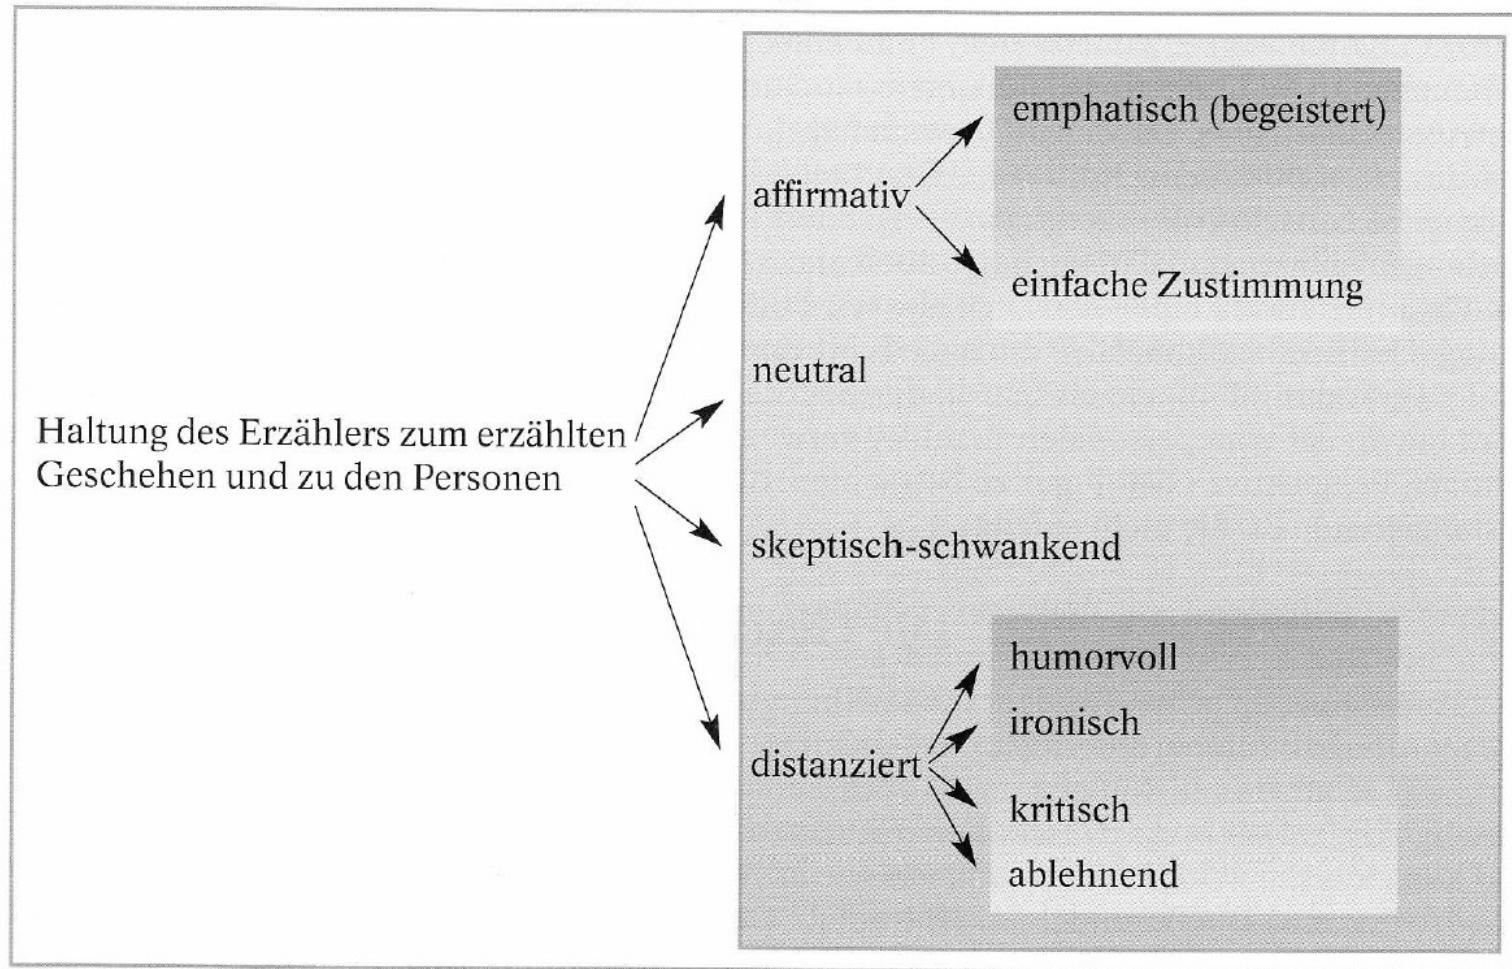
Haltung des Erzählers zum erzählten Geschehen und zu den Personen

affirmativ

emphatisch (begeistert)

einfache Zustimmung

neutral

skeptisch-schwankend

distanziert

humorvoll

ironisch

kritisch

ablehnend